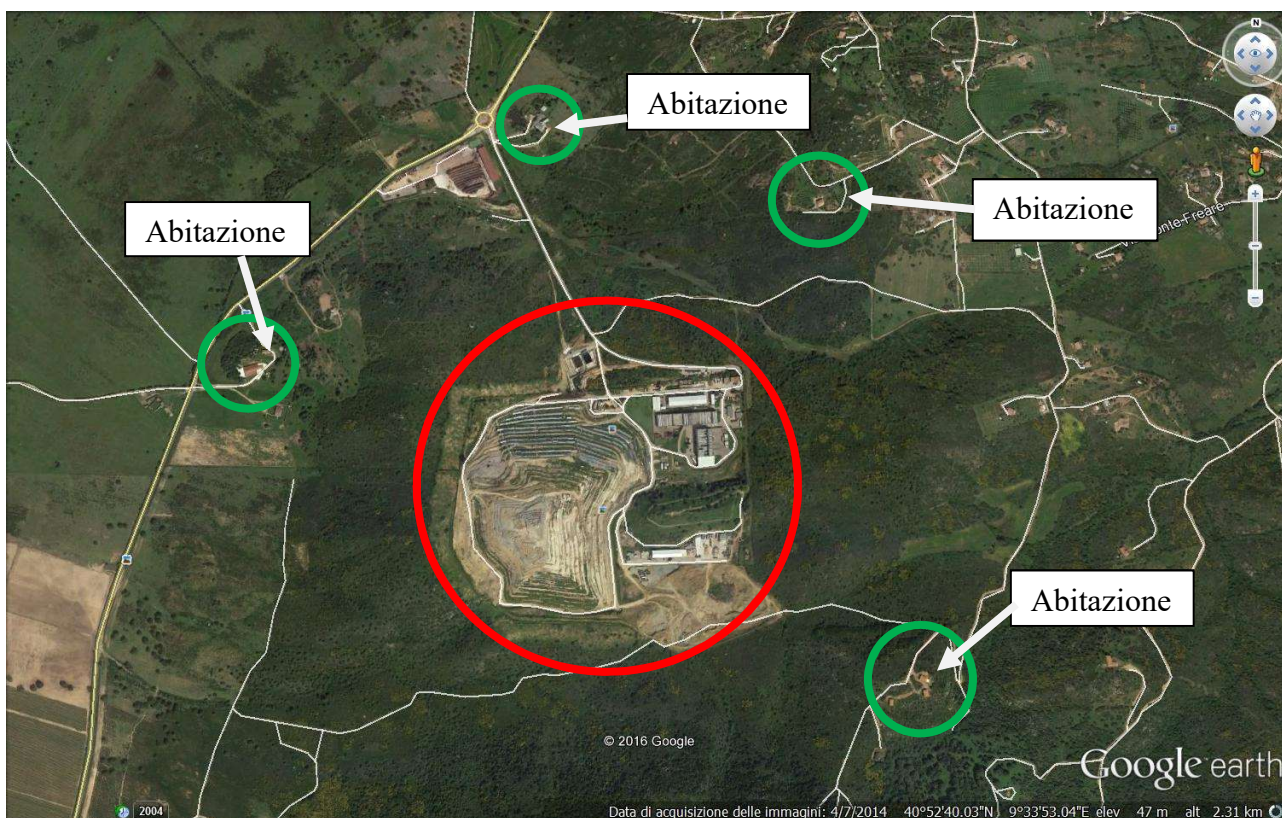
Abitazione

Abitazione

Abitazione

Abitazione

Abitazione

N

Via Monte Freare

© 2016 Google

Google earth

2004

Data di acquisizione delle immagini: 4/7/2014 40°52'40.03"N 9°33'53.04"E elev 47 m alt 2.31 km